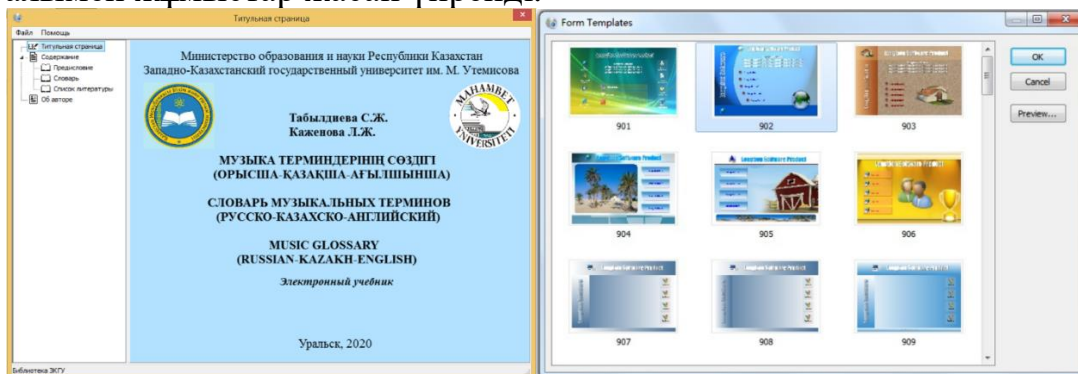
Титульная страница

Файл Помощь

Титульная страница
Содержание
Предисловие
Словарь
Список литературы
Об авторе

Министерство образования и науки Республики Казахстан
Западно-Казахстанский государственный университет им. М. Утемисова

MAHAMBET UNIVERSITETI

Табылдиева С.Ж.
Каженова Л.Ж.

МУЗЫКА ТЕРМИНДЕРІНІҢ СӨЗДІГІ
(ОРЫСША-ҚАЗАҚША-АҒЫЛШЫНША)

СЛОВАРЬ МУЗЫКАЛЬНЫХ ТЕРМИНОВ
(РУССКО-КАЗАХСКО-АНГЛИЙСКИЙ)

MUSIC GLOSSARY
(RUSSIAN-KAZAKH-ENGLISH)

Электронный учебник

Уральск, 2020

Библиотека ЗКГУ

Form Templates

901
902
903
904
905
906
907
908
909

OK
Cancel
Preview...